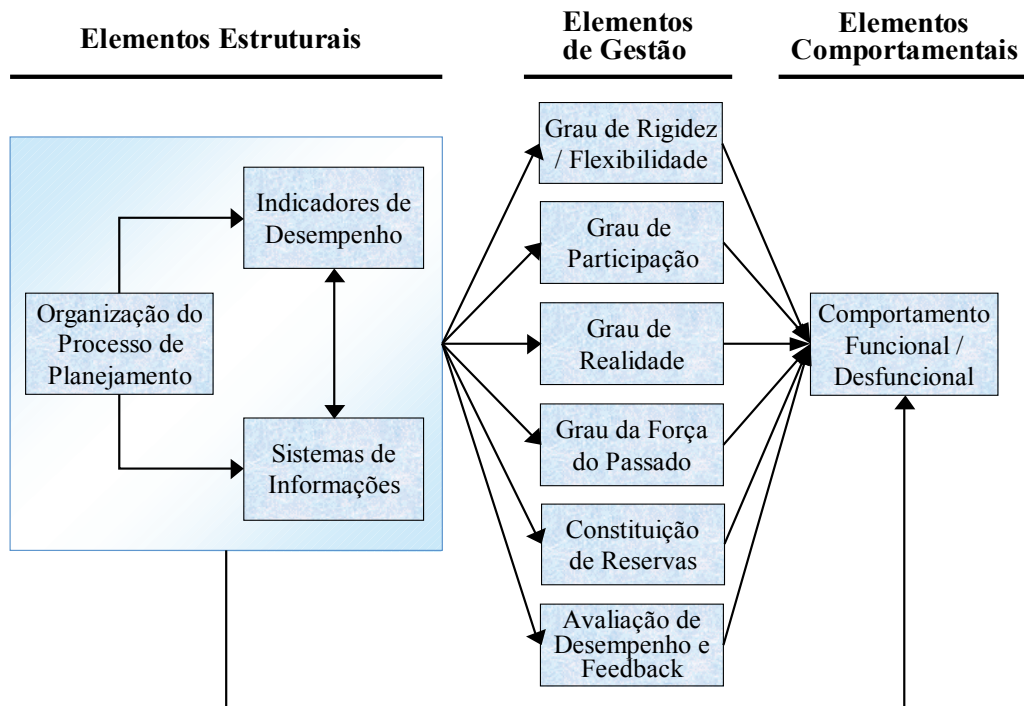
Elementos Estruturais

Elementos de Gestão

Elementos Comportamentais

Indicadores de Desempenho

Organização do Processo de Planejamento

Sistemas de Informações

Grau de Rigidez / Flexibilidade

Grau de Participação

Grau de Realidade

Grau da Força do Passado

Constituição de Reservas

Avaliação de Desempenho e Feedback

Comportamento Funcional / Desfuncional